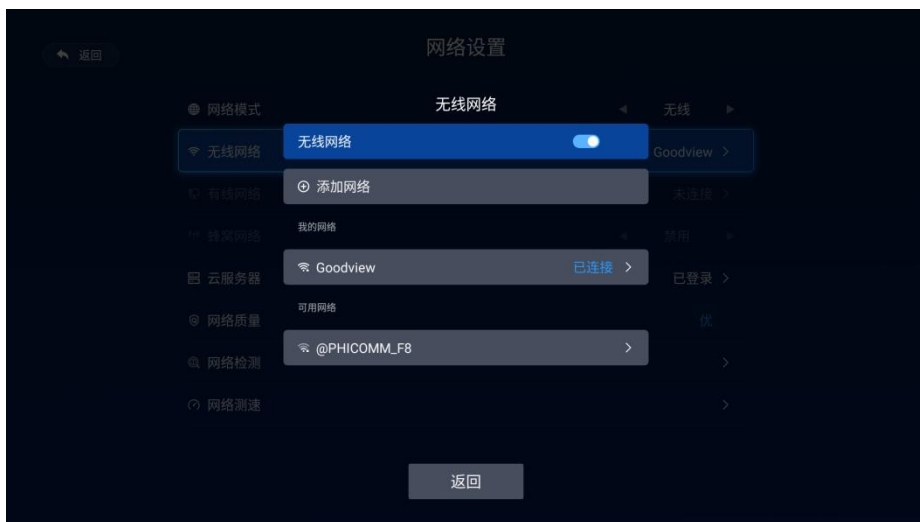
返回

网络设置

网络模式
无线网络
有线网络
蜂窝网络
云服务器
网络质量
网络检测
网络测速

无线
Goodview
未连接
禁用
已登录
优

无线网络

无线网络

⊕ 添加网络

我的网络

Goodview 已连接

可用网络

@PHICOMM_F8

返回